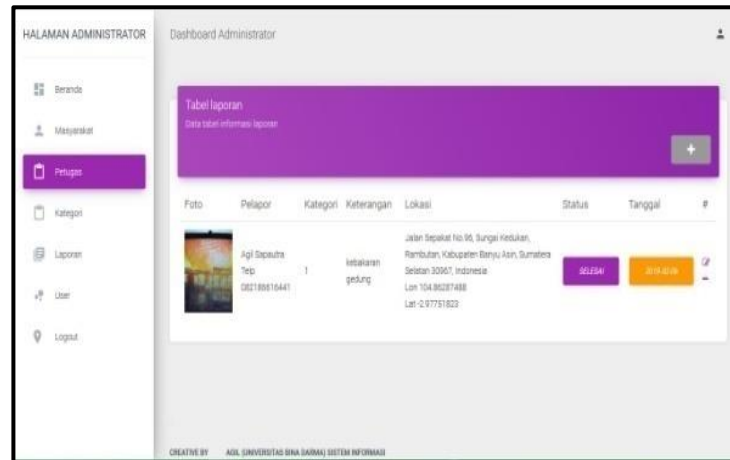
HALAMAN ADMINISTRATOR

Dashboard Administrator

Beranda

Masyarakat

Petugas

Kategori

Laporan

User

Logout

Tabel laporan

Data tabel informasi laporan

+

| Foto | Pelapor | Kategori | Keterangan | Lokasi | Status | Tanggal | # |
|---|---|---|---|---|---|---|---|
| | Agil Saputra Telp 082186616441 | 1 | kebakaran gedung | Jalan Sepakat No.96, Sungai Kedukan, Rambutan, Kabupaten Banyu Asin, Sumatera Selatan 30967, Indonesia Lon 104.86287488 Lat -2.97751823 | SELESAI | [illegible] | |

CREATIVE BY AGIL (UNIVERSITAS BINA DARMA) SISTEM INFORMASI